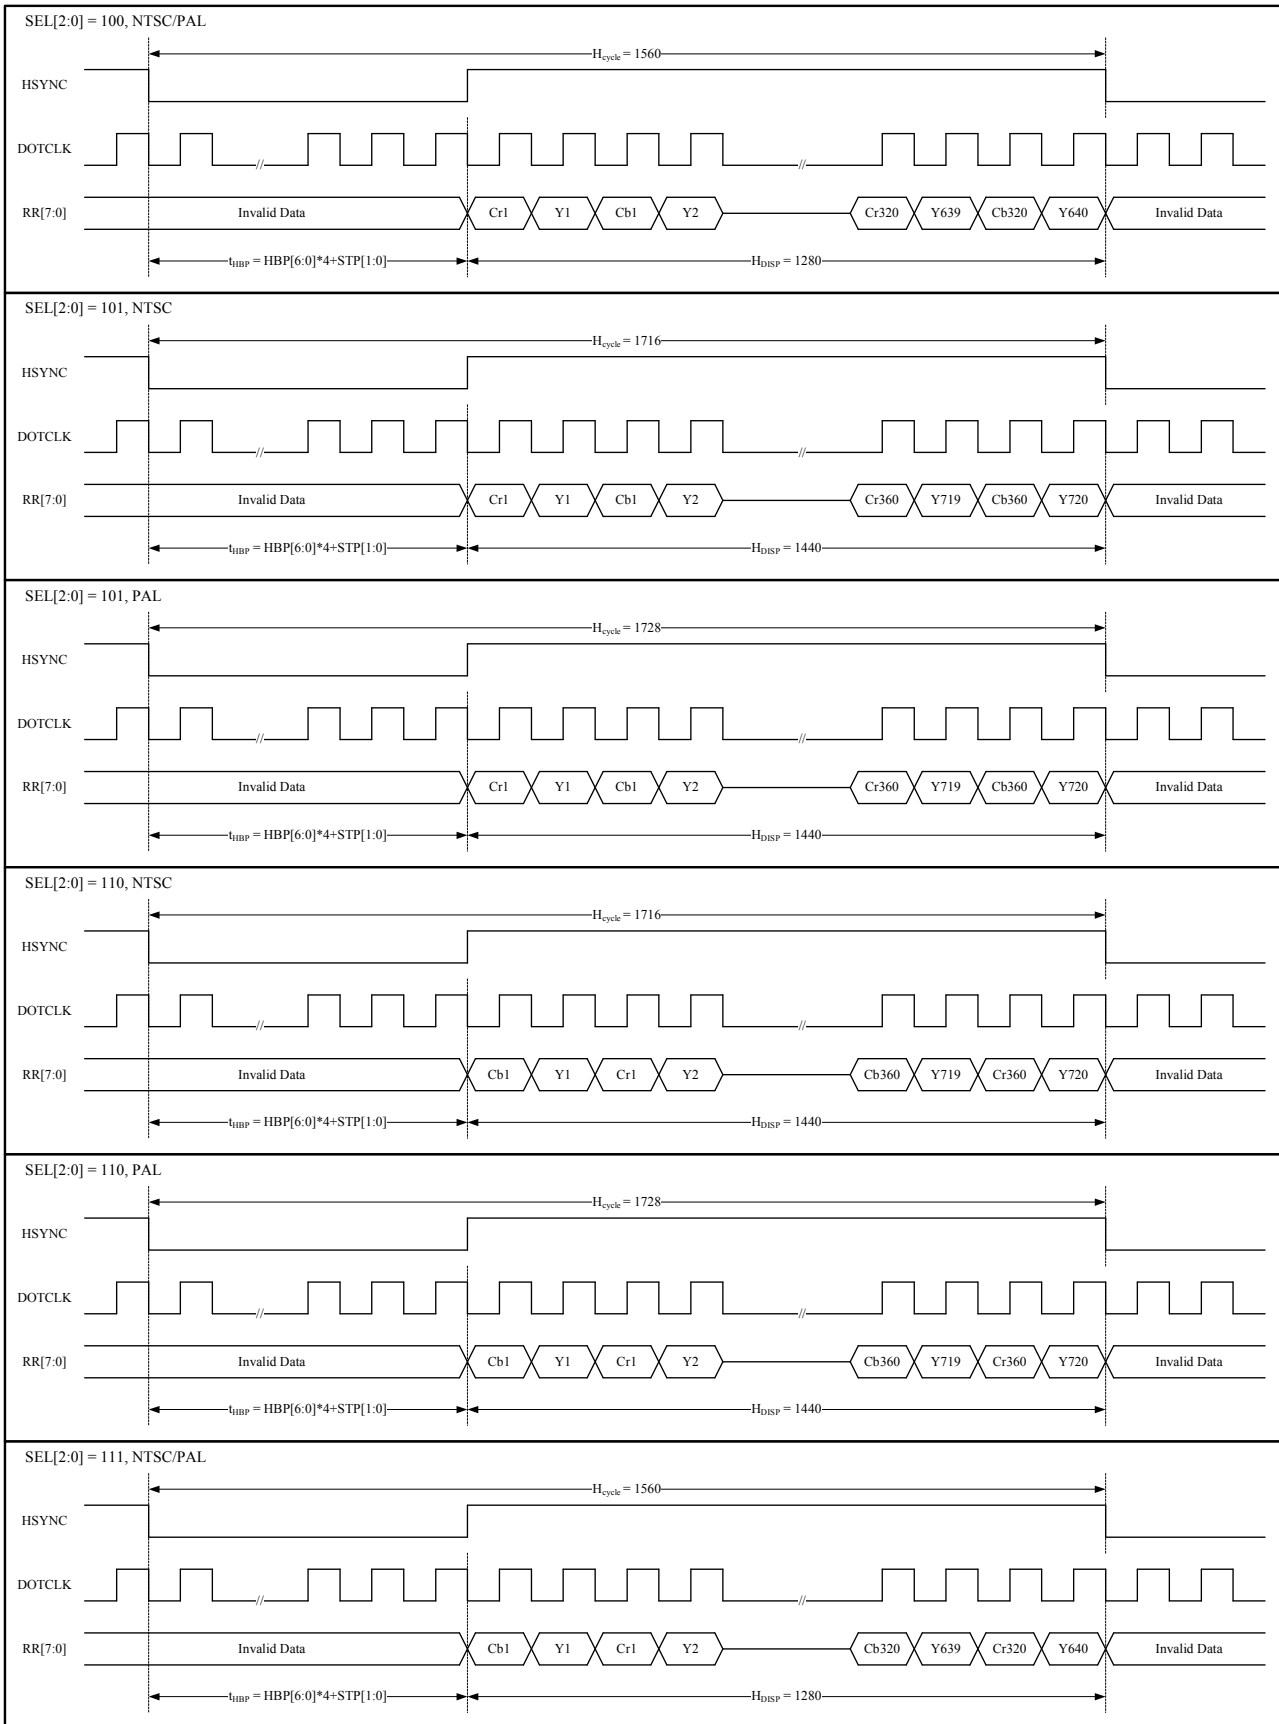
SEL[2:0] = 100, NTSC/PAL

$H_{cycle}$ = 1560

HSYNC

DOTCLK

//

//

RR[7:0]

Invalid Data

Cr1 Y1 Cb1 Y2

Cr320 Y639 Cb320 Y640

Invalid Data

$t_{HBP}$ = HBP[6:0]*4+STP[1:0]

$H_{DISP}$ = 1280

SEL[2:0] = 101, NTSC

$H_{cycle}$ = 1716

HSYNC

DOTCLK

//

//

RR[7:0]

Invalid Data

Cr1 Y1 Cb1 Y2

Cr360 Y719 Cb360 Y720

Invalid Data

$t_{HBP}$ = HBP[6:0]*4+STP[1:0]

$H_{DISP}$ = 1440

SEL[2:0] = 101, PAL

$H_{cycle}$ = 1728

HSYNC

DOTCLK

//

//

RR[7:0]

Invalid Data

Cr1 Y1 Cb1 Y2

Cr360 Y719 Cb360 Y720

Invalid Data

$t_{HBP}$ = HBP[6:0]*4+STP[1:0]

$H_{DISP}$ = 1440

SEL[2:0] = 110, NTSC

$H_{cycle}$ = 1716

HSYNC

DOTCLK

//

//

RR[7:0]

Invalid Data

Cb1 Y1 Cr1 Y2

Cb360 Y719 Cr360 Y720

Invalid Data

$t_{HBP}$ = HBP[6:0]*4+STP[1:0]

$H_{DISP}$ = 1440

SEL[2:0] = 110, PAL

$H_{cycle}$ = 1728

HSYNC

DOTCLK

//

//

RR[7:0]

Invalid Data

Cb1 Y1 Cr1 Y2

Cb360 Y719 Cr360 Y720

Invalid Data

$t_{HBP}$ = HBP[6:0]*4+STP[1:0]

$H_{DISP}$ = 1440

SEL[2:0] = 111, NTSC/PAL

$H_{cycle}$ = 1560

HSYNC

DOTCLK

//

//

RR[7:0]

Invalid Data

Cb1 Y1 Cr1 Y2

Cb320 Y639 Cr320 Y640

Invalid Data

$t_{HBP}$ = HBP[6:0]*4+STP[1:0]

$H_{DISP}$ = 1280